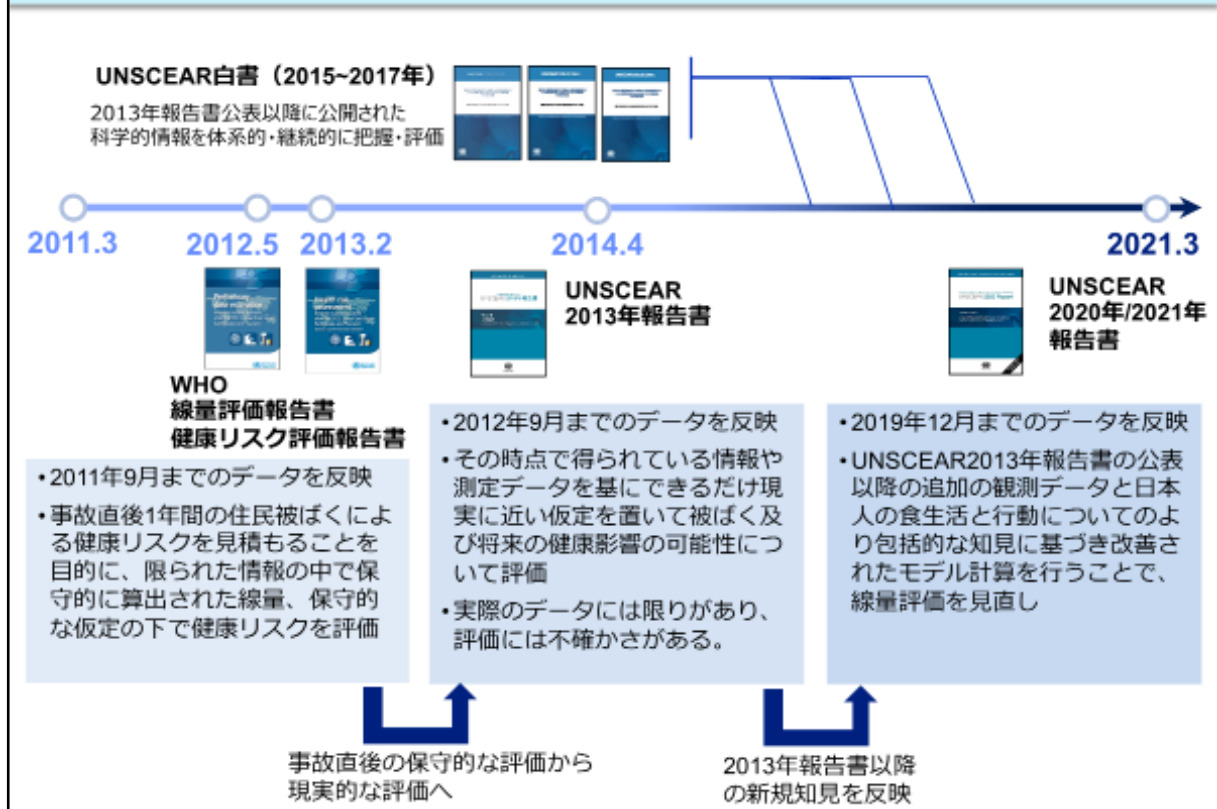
UNSCEAR白書（2015~2017年）
2013年報告書公表以降に公開された科学的情報を体系的・継続的に把握・評価

2011.3

2012.5

2013.2

2014.4

2021.3

WHO
線量評価報告書
健康リスク評価報告書

•2011年9月までのデータを反映
•事故直後1年間の住民被ばくによる健康リスクを見積もることを目的に、限られた情報の中で保守的に算出された線量、保守的な仮定の下で健康リスクを評価

UNSCEAR
2013年報告書

•2012年9月までのデータを反映
•その時点で得られている情報や測定データを基にできるだけ現実に近い仮定を置いて被ばく及び将来の健康影響の可能性について評価
•実際のデータには限りがあり、評価には不確かさがある。

UNSCEAR
2020年/2021年
報告書

•2019年12月までのデータを反映
•UNSCEAR2013年報告書の公表以降の追加の観測データと日本人の食生活と行動についてのより包括的な知見に基づき改善されたモデル計算を行うことで、線量評価を見直し

事故直後の保守的な評価から
現実的な評価へ

2013年報告書以降
の新規知見を反映